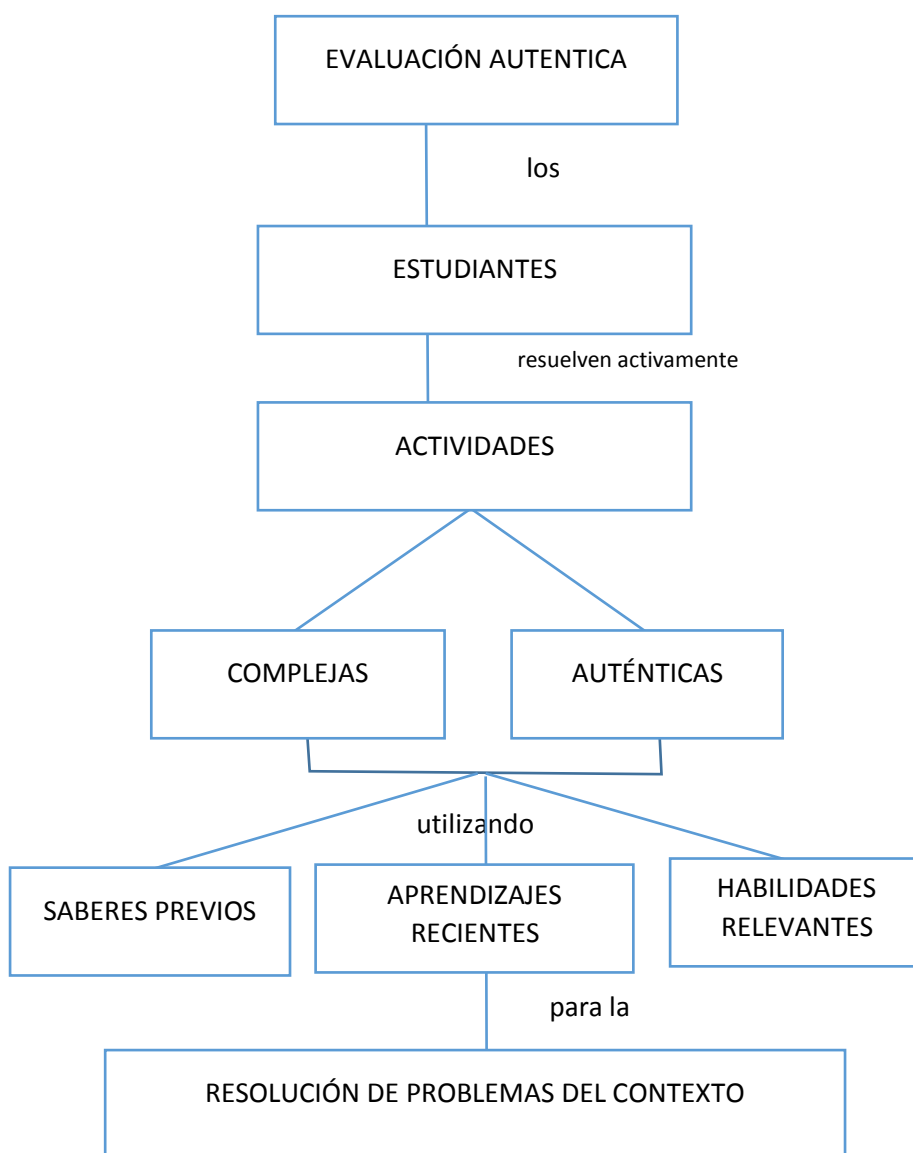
EVALUACIÓN AUTENTICA

los

ESTUDIANTES

resuelven activamente

ACTIVIDADES

COMPLEJAS

AUTÉNTICAS

utilizando

SABERES PREVIOS

APRENDIZAJES RECIENTES

HABILIDADES RELEVANTES

para la

RESOLUCIÓN DE PROBLEMAS DEL CONTEXTO